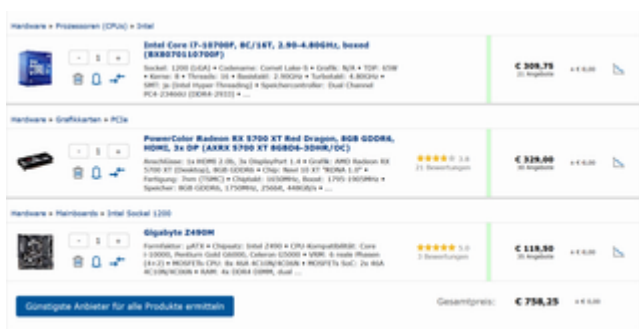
Hardware » Prozessoren (CPUs) » Intel

- 1 +

Intel Core i7-10700F, 8C/16T, 2.90-4.80GHz, boxed (BX8070110700F)

Sockel: 1200 (LGA) • Codename: Comet Lake-S • Grafik: N/A • TDP: 65W • Kerne: 8 • Threads: 16 • Basistakt: 2.90GHz • Turbotakt: 4.80GHz • SMT: ja (Intel Hyper-Threading) • Speichercontroller: Dual Channel PC4-23466U (DDR4-2933) • ...

€ 309,75
21 Angebote

+ € 0,00

Hardware » Grafikkarten » PCIe

- 1 +

PowerColor Radeon RX 5700 XT Red Dragon, 8GB GDDR6, HDMI, 3x DP (AXRX 5700 XT 8GBD6-3DHR/OC)

Anschlüsse: 1x HDMI 2.0b, 3x DisplayPort 1.4 • Grafik: AMD Radeon RX 5700 XT (Desktop), 8GB GDDR6 • Chip: Navi 10 XT "RDNA 1.0" • Fertigung: 7nm (TSMC) • Chiptakt: 1650MHz, Boost: 1795-1905MHz • Speicher: 8GB GDDR6, 1750MHz, 256Bit, 448GB/s • ...

3.8
21 Bewertungen

€ 329,00
30 Angebote

+ € 0,00

Hardware » Mainboards » Intel Sockel 1200

- 1 +

Gigabyte Z490M

Formfaktor: µATX • Chipsatz: Intel Z490 • CPU-Kompatibilität: Core i-10000, Pentium Gold G6000, Celeron G5000 • VRM: 6 Phasen (4+2) • MOSFETs CPU: 8x AUA 4C10N/4C06N • MOSFETs SoC: 2x AUA 4C10N/4C06N • RAM: 4x DDR4 DIMM, dual ...

5.0
3 Bewertungen

€ 119,50
35 Angebote

+ € 0,00

Günstigste Anbieter für alle Produkte ermitteln

Gesamtpreis: € 758,25 + € 0,00